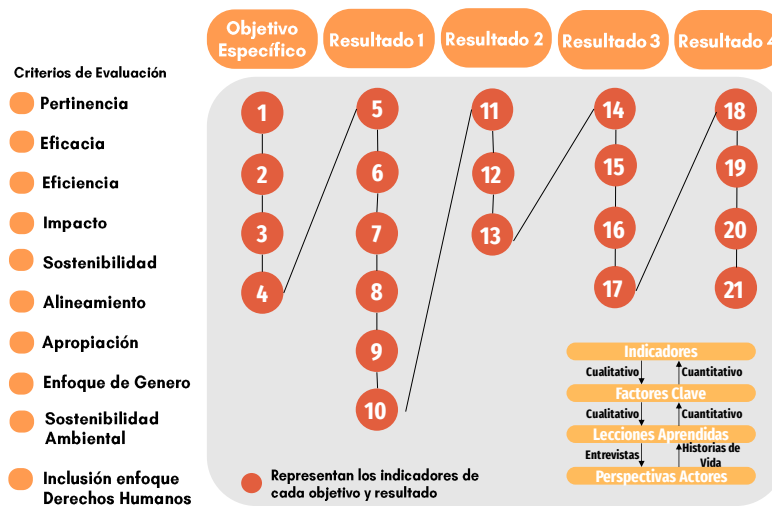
Objetivo Específico

Resultado 1

Resultado 2

Resultado 3

Resultado 4

Criterios de Evaluación

Pertinencia

Eficacia

Eficiencia

Impacto

Sostenibilidad

Alineamiento

Apropiación

Enfoque de Genero

Sostenibilidad Ambiental

Inclusión enfoque Derechos Humanos

1
2
3
4

5
6
7
8
9
10

11
12
13

14
15
16
17

18
19
20
21

Indicadores
Cualitativo
Cuantitativo
Factores Clave
Cualitativo
Cuantitativo
Lecciones Aprendidas
Entrevistas
Historias de Vida
Perspectivas Actores

Representan los indicadores de cada objetivo y resultado